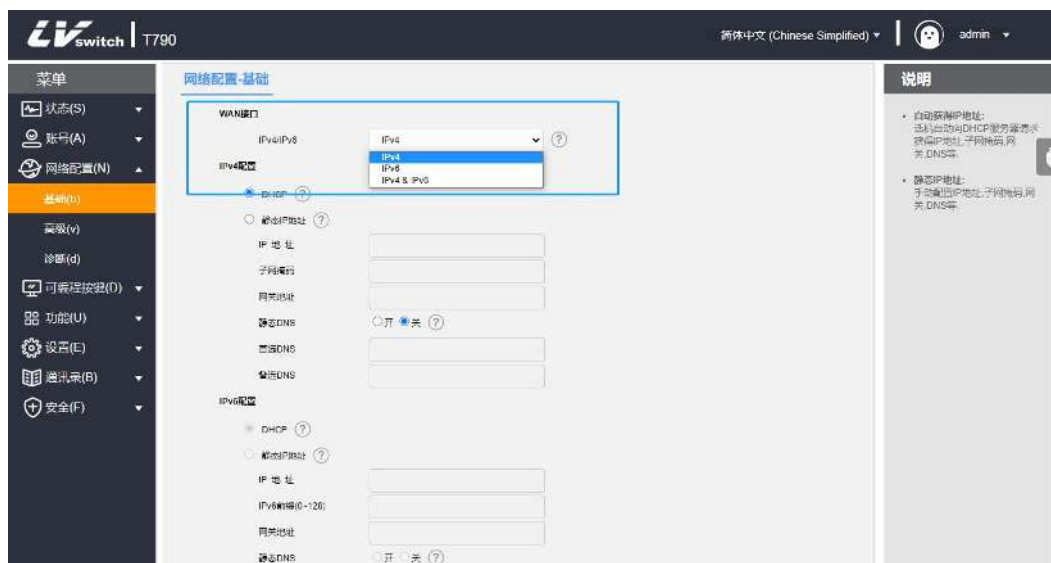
LVswitch | T790

简体中文 (Chinese Simplified) ▾ admin ▾

菜单

状态(S)
账号(A)
网络配置(N)
基础(b)
高级(v)
诊断(d)
可编程按键(D)
功能(U)
设置(E)
通讯录(B)
安全(F)

网络配置-基础

WAN接口

IPv4/IPv6 IPv4 ?

IPv4
IPv6
IPv4 & IPv6

IPv4配置

DHCP ?

静态IP地址 ?

IP 地 址

子网掩码

网关地址

静态DNS ○开 ●关 ?

首选DNS

备选DNS

IPv6配置

DHCP ?

静态IP地址 ?

IP 地 址

IPv6前缀(0-128)

网关地址

静态DNS ○开 ○关 ?

说明

• 自动获得IP地址:
适机自动向DHCP服务器请求获得IP地址,子网掩码,网关,DNS等.

• 静态IP地址:
手动配置IP地址,子网掩码,网关,DNS等.